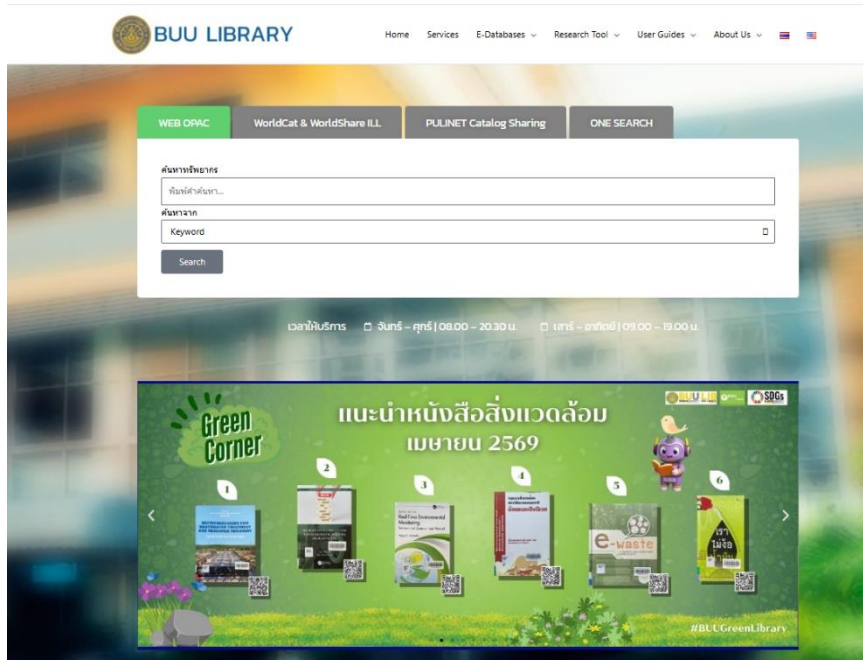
BUU LIBRARY

Home Services E-Databases Research Tool User Guides About Us

WEB OPAC WorldCat & WorldShare ILL PULINET Catalog Sharing ONE SEARCH

ค้นหาทรัพยากร

พิมพ์คำค้นหา...

ค้นหาจาก

Keyword

Search

เวลาให้บริการ จันทร์ – ศุกร์ | 08.00 – 20.30 น. เสาร์ – อาทิตย์ | 09.00 – 19.00 น.

Green Corner

แนะนำหนังสือสิ่งแวดล้อม
เมษายน 2569

BUU LIB SDGs

1 2 3 4 5 6

e-waste

#BUUGreenLibrary